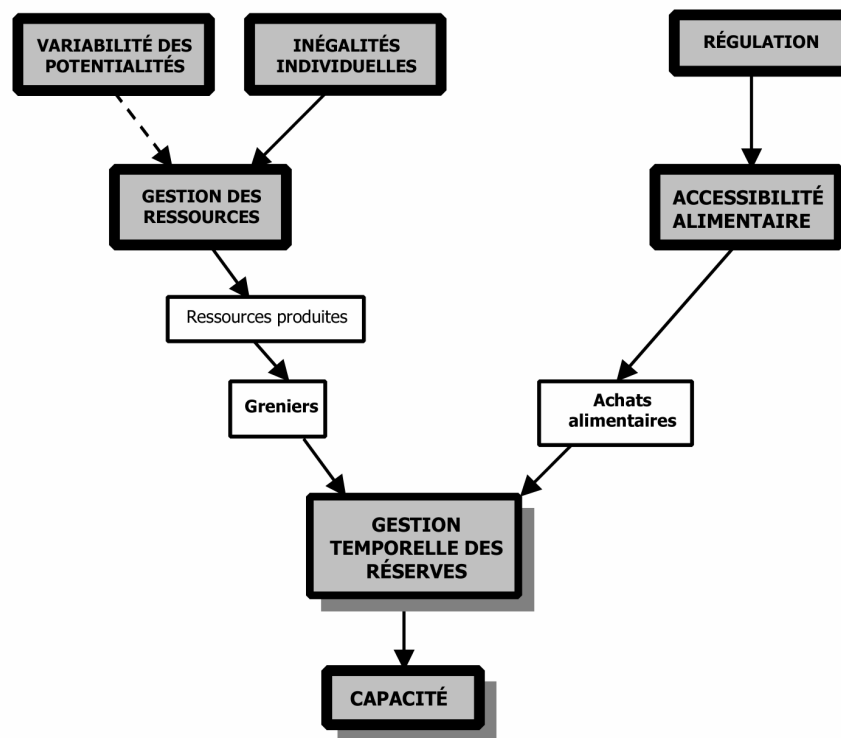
VARIABILITÉ DES POTENTIALITÉS

INÉGALITÉS INDIVIDUELLES

RÉGULATION

GESTION DES RESSOURCES

ACCESSIBILITÉ ALIMENTAIRE

Ressources produites

Greniers

Achats alimentaires

GESTION TEMPORELLE DES RÉSERVES

CAPACITÉ